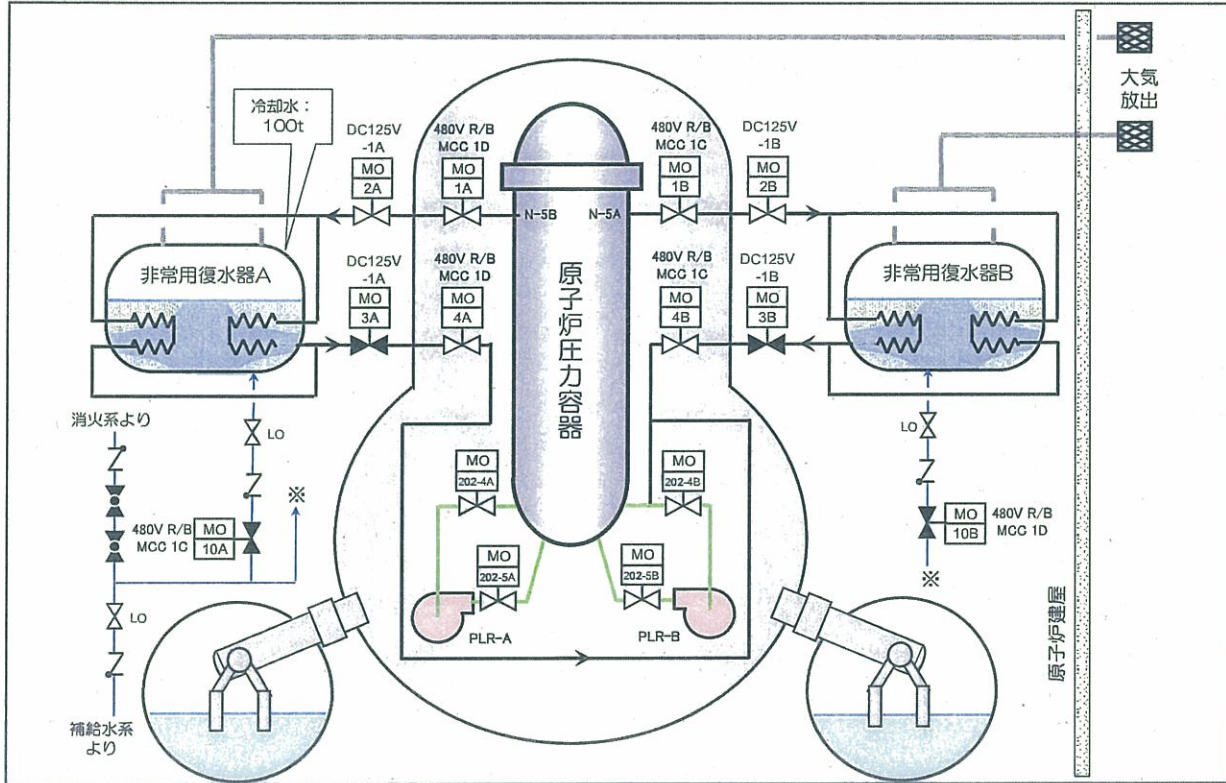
大気
放出

冷却水：
100t

DC125V
-1A
MO
2A

480V R/B
MCC 1D
MO
1A

N-5B

N-5A

480V R/B
MCC 1C
MO
1B

DC125V
-1B
MO
2B

非常用復水器A

DC125V
-1A
MO
3A

480V R/B
MCC 1D
MO
4A

原子炉圧力容器

480V R/B
MCC 1C
MO
4B

DC125V
-1B
MO
3B

非常用復水器B

消火系より

LO

480V R/B
MCC 1C
MO
10A

※

MO
202-4A

MO
202-4B

MO
202-5A

MO
202-5B

PLR-A

PLR-B

LO

LO

MO
10B
480V R/B
MCC 1D

※

補給水系
より

原子炉建屋